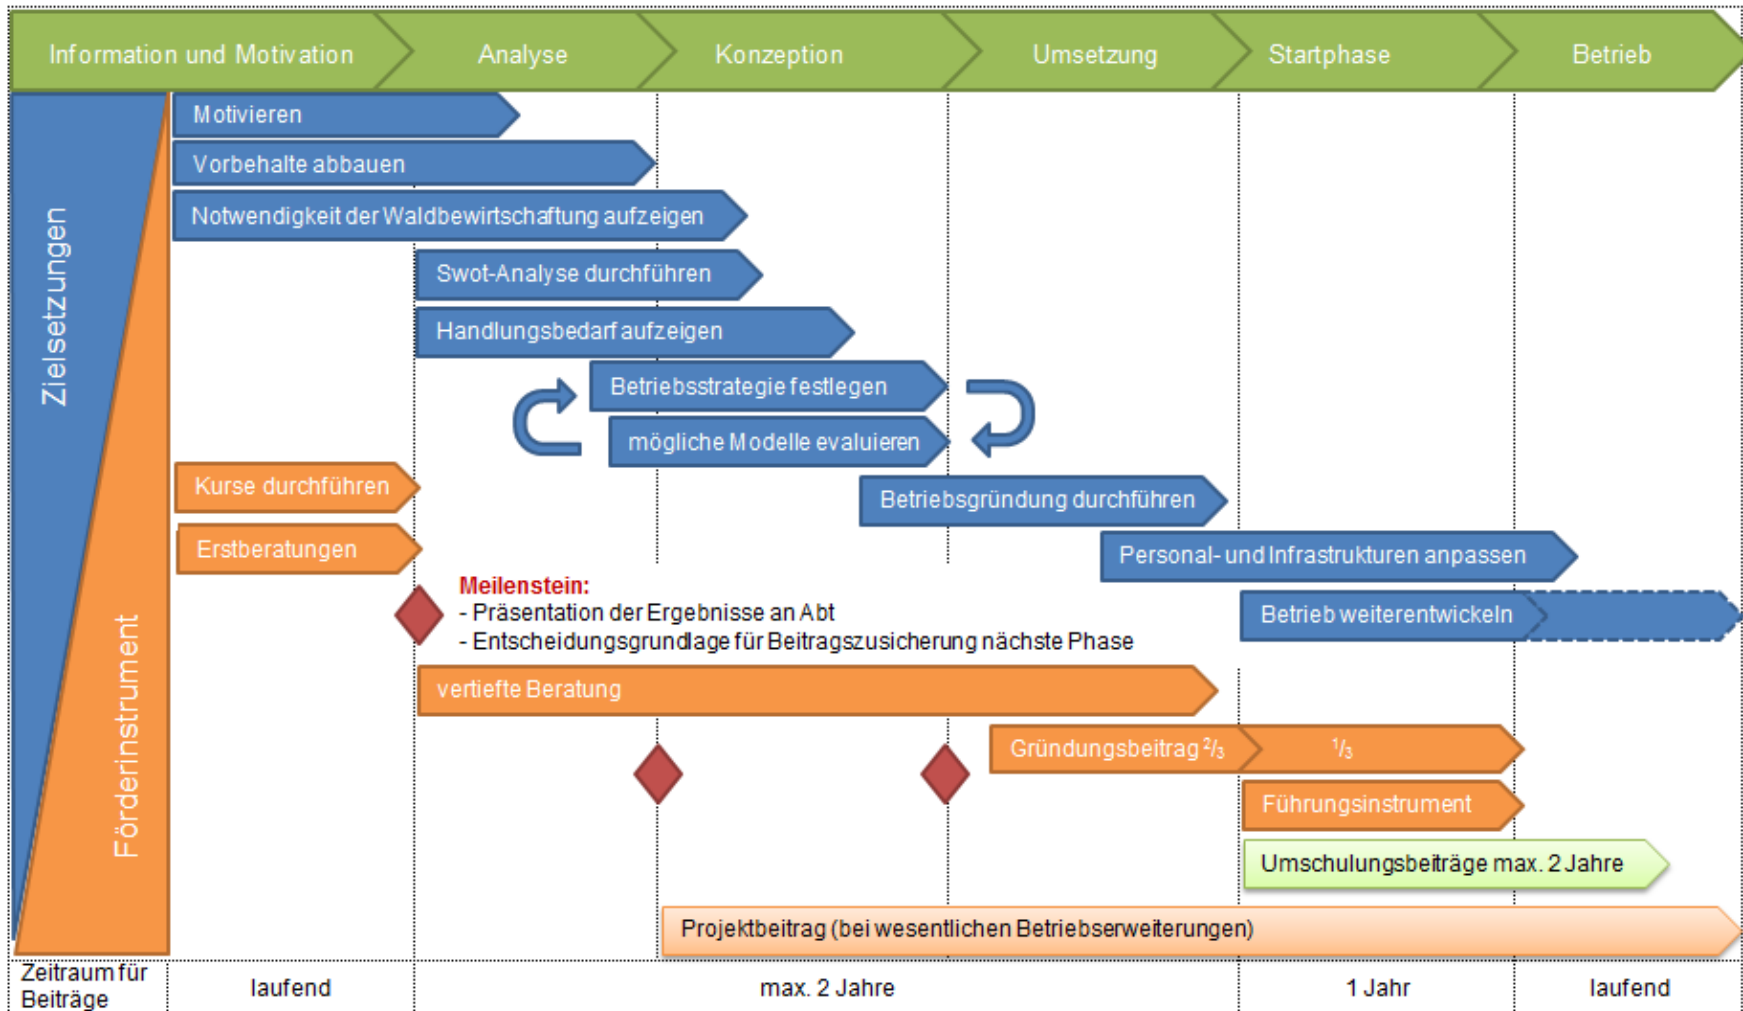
Information und Motivation

Analyse

Konzeption

Umsetzung

Startphase

Betrieb

Zielsetzungen

Förderinstrument

Motivieren

Vorbehalte abbauen

Notwendigkeit der Waldbewirtschaftung aufzeigen

Swot-Analyse durchführen

Handlungsbedarf aufzeigen

Betriebsstrategie festlegen

mögliche Modelle evaluieren

Kurse durchführen

Betriebsgründung durchführen

Erstberatungen

Personal- und Infrastrukturen anpassen

Meilenstein:
- Präsentation der Ergebnisse an Abt
- Entscheidungsgrundlage für Beitragszusicherung nächste Phase

Betrieb weiterentwickeln

vertiefte Beratung

Gründungsbeitrag $^2/_3$

$^1/_3$

Führungsinstrument

Umschulungsbeiträge max. 2 Jahre

Projektbeitrag (bei wesentlichen Betriebserweiterungen)

| Zeitraum für Beiträge | laufend | max. 2 Jahre | 1 Jahr | laufend |